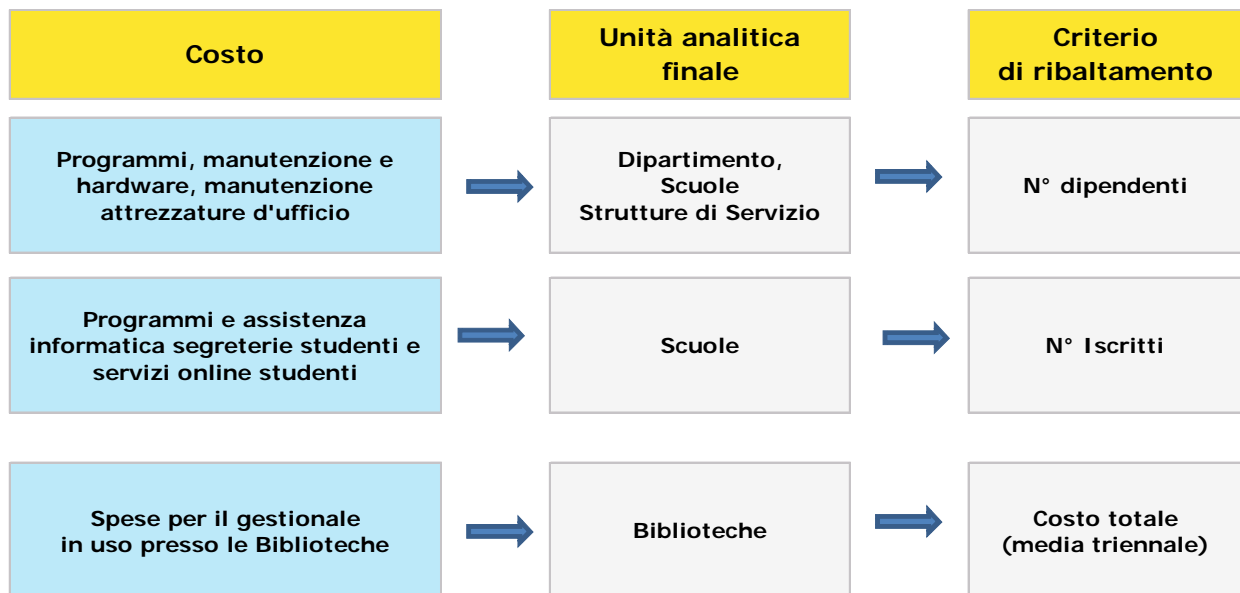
Costo

Unità analitica finale

Criterio di ribaltamento

Programmi, manutenzione e hardware, manutenzione attrezzature d'ufficio

Dipartimento, Scuole Strutture di Servizio

N° dipendenti

Programmi e assistenza informatica segreterie studenti e servizi online studenti

Scuole

N° Iscritti

Spese per il gestionale in uso presso le Biblioteche

Biblioteche

Costo totale (media triennale)